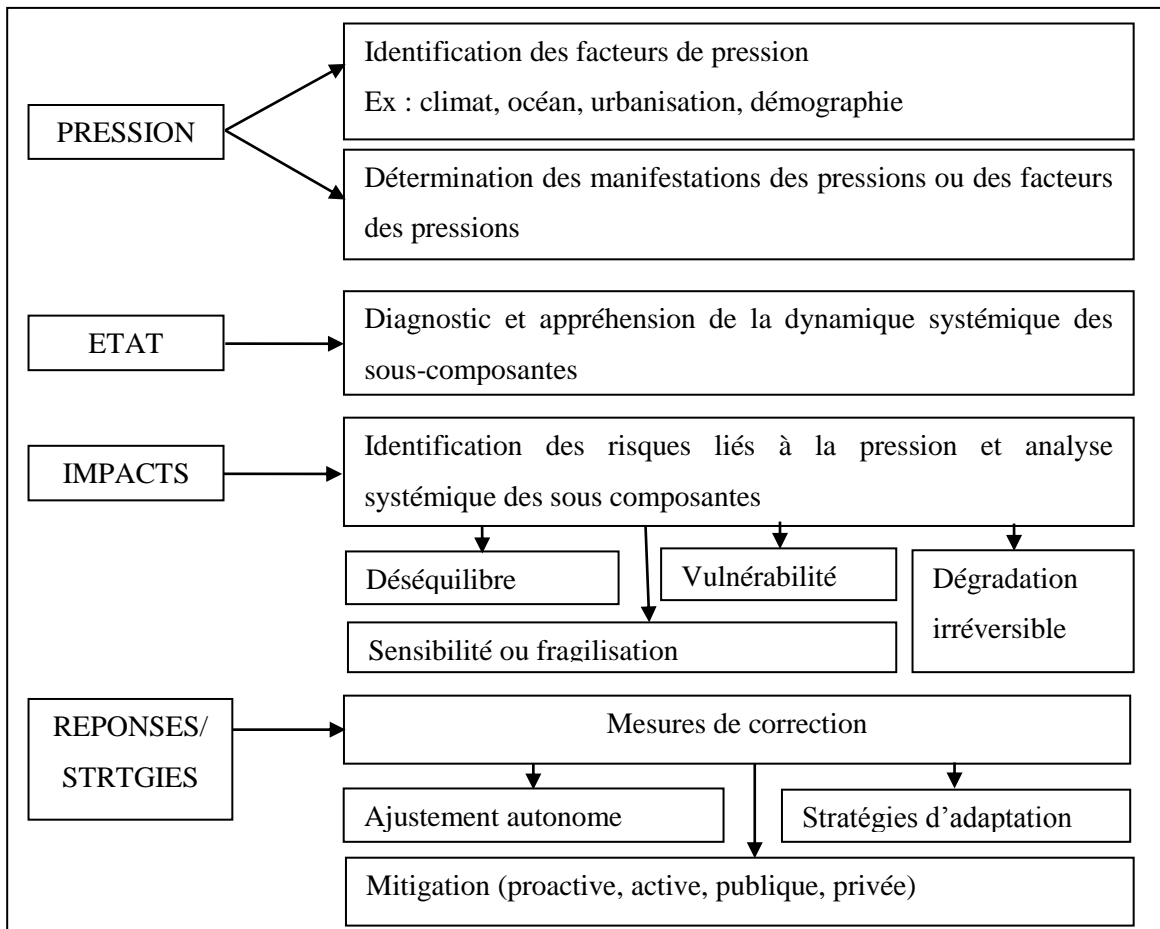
PRESSION

Identification des facteurs de pression
Ex : climat, océan, urbanisation, démographie

Détermination des manifestations des pressions ou des facteurs des pressions

ETAT

Diagnostic et appréhension de la dynamique systémique des sous-composantes

IMPACTS

Identification des risques liés à la pression et analyse systémique des sous composantes

Déséquilibre

Vulnérabilité

Dégradation irréversible

Sensibilité ou fragilisation

REPONSES/ STRTGIES

Mesures de correction

Ajustement autonome

Stratégies d'adaptation

Mitigation (proactive, active, publique, privée)